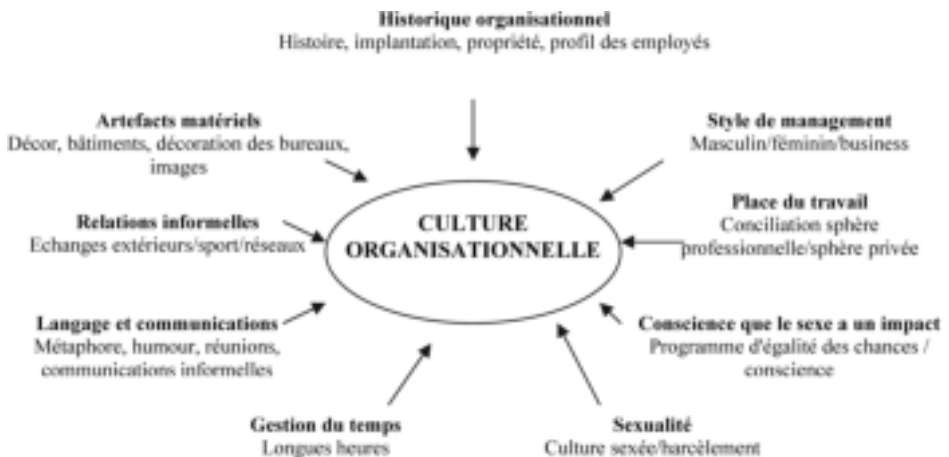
Historique organisationnel
Histoire, implantation, propriété, profil des employés

Artefacts matériels
Décor, bâtiments, décoration des bureaux, images

Style de management
Masculin/féminin/business

Relations informelles
Echanges extérieurs/sport/réseaux

CULTURE ORGANISATIONNELLE

Place du travail
Conciliation sphère professionnelle/sphère privée

Langage et communications
Métaphore, humour, réunions, communications informelles

Conscience que le sexe a un impact
Programme d'égalité des chances / conscience

Gestion du temps
Longues heures

Sexualité
Culture sexée/harcèlement